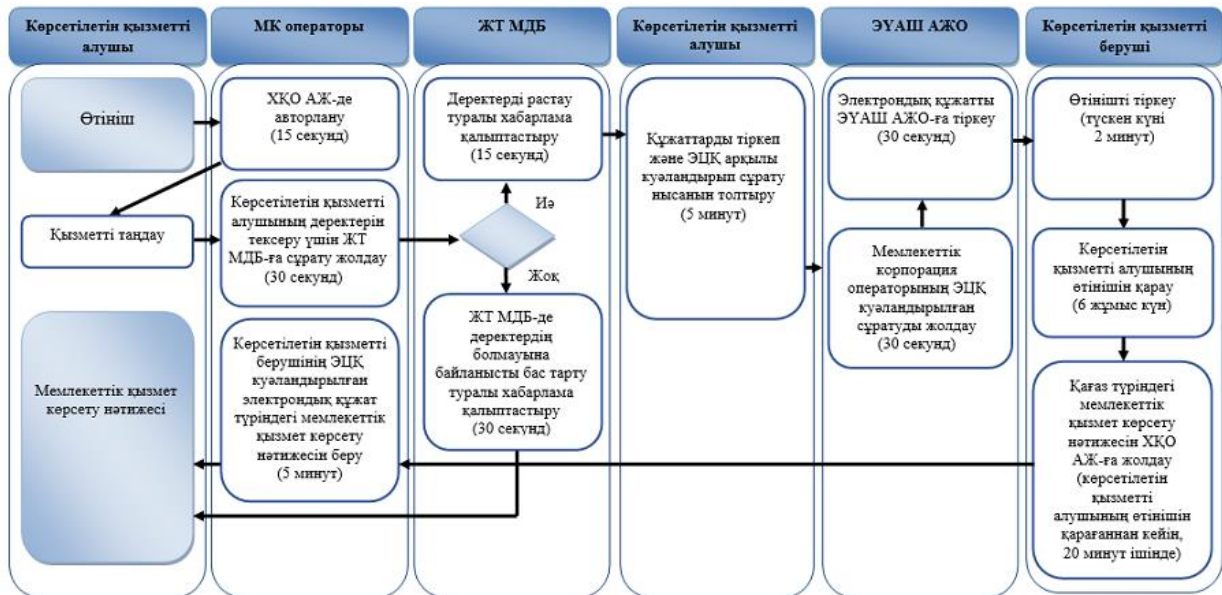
Көрсетілетін қызметті алушы

МК операторы

ЖТ МДБ

Көрсетілетін қызметті алушы

ЭУАШ АЖО

Көрсетілетін қызметті беруші

Өтініш

ХҚО АЖ-де авторлану (15 секунд)

Қызметті таңдау

Көрсетілетін қызметті алушының деректерін тексеру үшін ЖТ МДБ-ға сұрату жолдау (30 секунд)

Деректерді растау туралы хабарлама қалыптастыру (15 секунд)

Иә

Жоқ

ЖТ МДБ-де деректердің болмауына байланысты бас тарту туралы хабарлама қалыптастыру (30 секунд)

Құжаттарды тіркеп және ЭЦҚ арқылы куәландырып сұрату нысанын толтыру (5 минут)

Электрондық құжатты ЭУАШ АЖО-ға тіркеу (30 секунд)

Мемлекеттік корпорация операторының ЭЦҚ куәландырылған сұратуды жолдау (30 секунд)

Өтінішті тіркеу (түскен күні 2 минут)

Көрсетілетін қызметті алушының өтінішін қарау (6 жұмыс күн)

Қағаз түріндегі мемлекеттік қызмет көрсету нәтижесін ХҚО АЖ-ға жолдау (көрсетілетін қызметті алушының өтінішін қарағаннан кейін, 20 минут ішінде)

Мемлекеттік қызмет көрсету нәтижесі

Көрсетілетін қызметті берушінің ЭЦҚ куәландырылған электрондық құжат түріндегі мемлекеттік қызмет көрсету нәтижесін беру (5 минут)